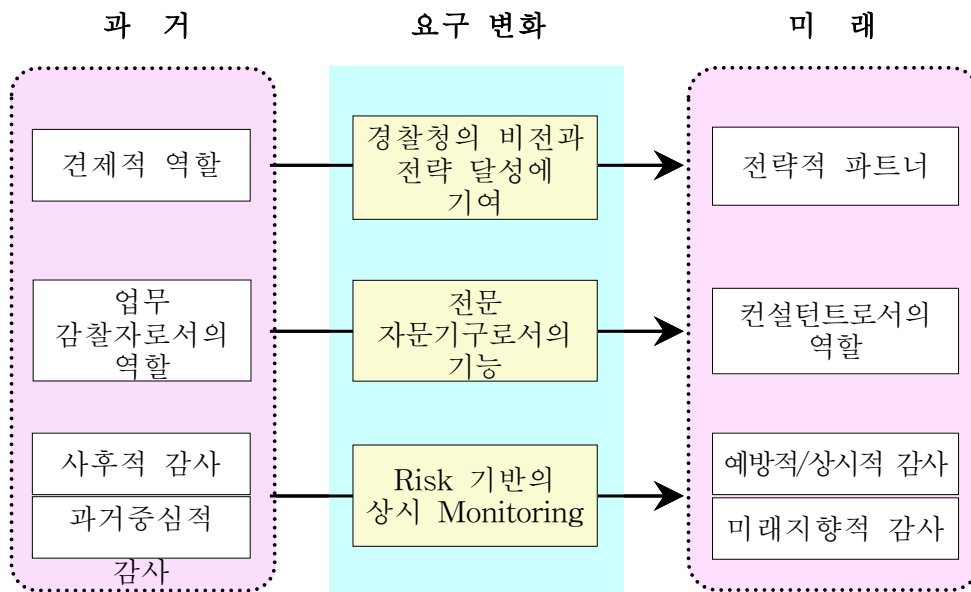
과 거

요구 변화

미 래

견제적 역할

경찰청의 비전과 전략 달성에 기여

전략적 파트너

업무 감찰자로서의 역할

전문 자문기구로서의 기능

컨설턴트로서의 역할

사후적 감사

과거중심적 감사

Risk 기반의 상시 Monitoring

예방적/상시적 감사

미래지향적 감사